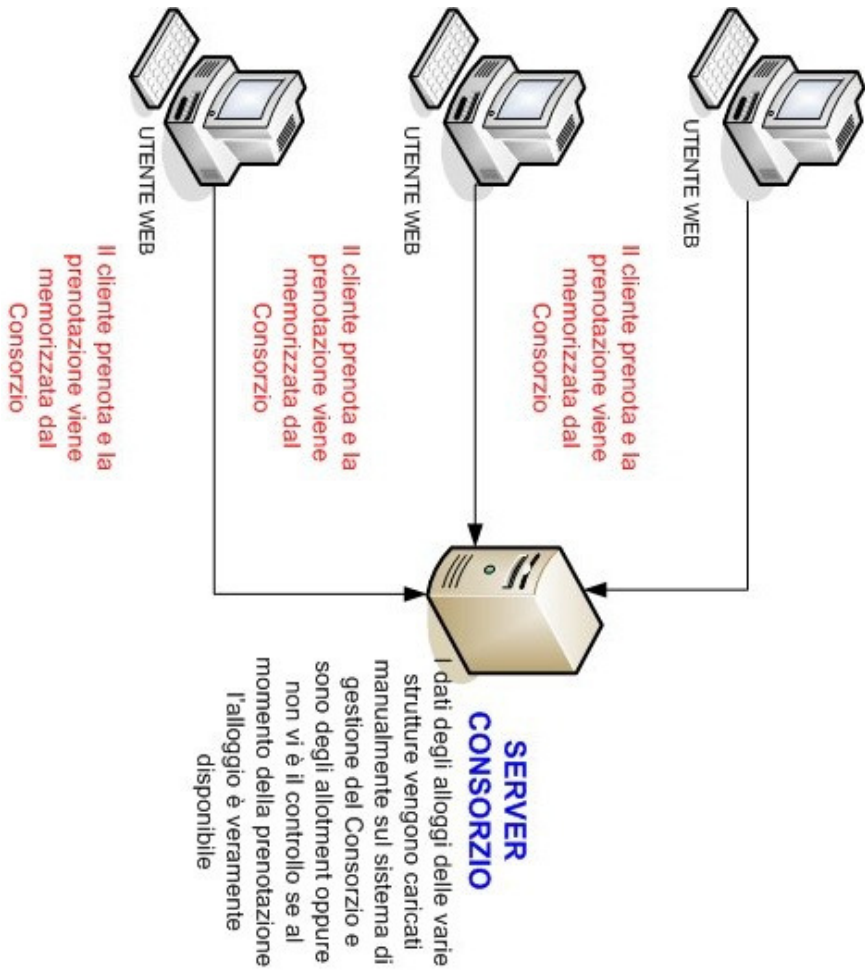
UTENTE WEB

Il cliente prenota e la prenotazione viene memorizzata dal Consorzio

UTENTE WEB

Il cliente prenota e la prenotazione viene memorizzata dal Consorzio

UTENTE WEB

Il cliente prenota e la prenotazione viene memorizzata dal Consorzio

SERVER CONSORZIO

I dati degli alloggi delle varie strutture vengono caricati manualmente sul sistema di gestione del Consorzio e sono degli allotment oppure non vi è il controllo se al momento della prenotazione l'alloggio è veramente disponibile